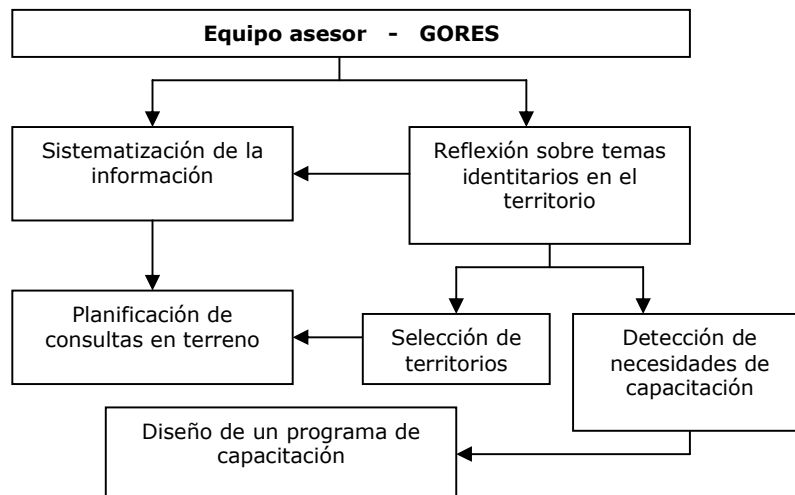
Equipo asesor - GORES

Sistematización de la información

Reflexión sobre temas identitarios en el territorio

Planificación de consultas en terreno

Selección de territorios

Detección de necesidades de capacitación

Diseño de un programa de capacitación